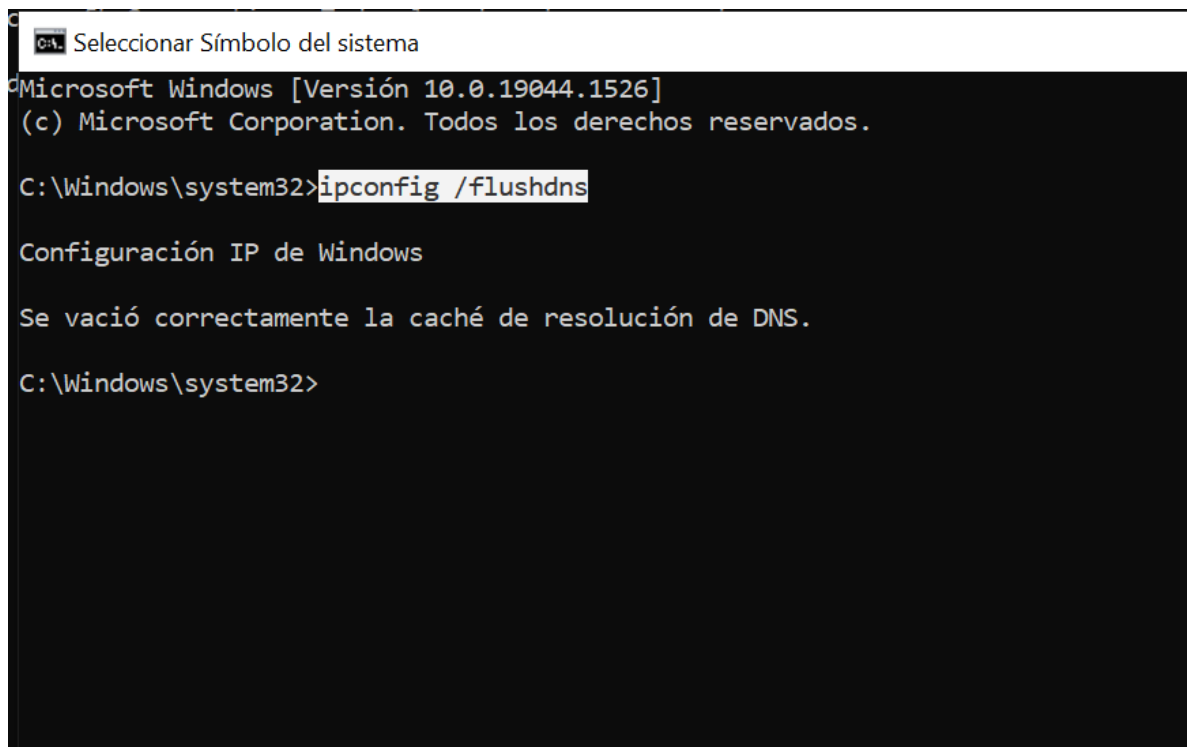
Seleccionar Símbolo del sistema

Microsoft Windows [Versión 10.0.19044.1526]
(c) Microsoft Corporation. Todos los derechos reservados.

C:\Windows\system32>ipconfig /flushdns

Configuración IP de Windows

Se vació correctamente la caché de resolución de DNS.

C:\Windows\system32>